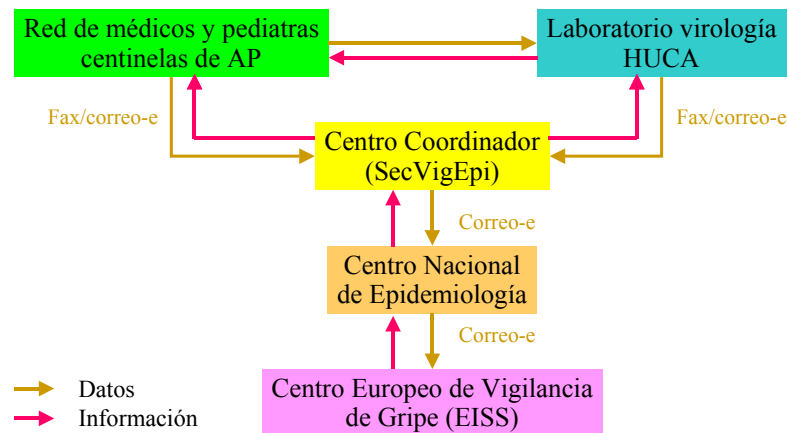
Red de médicos y pediatras centinelas de AP

Laboratorio virología HUCA

Fax/correo-e

Fax/correo-e

Centro Coordinador (SecVigEpi)

Correo-e

Centro Nacional de Epidemiología

Correo-e

Centro Europeo de Vigilancia de Gripe (EISS)

Datos

Información